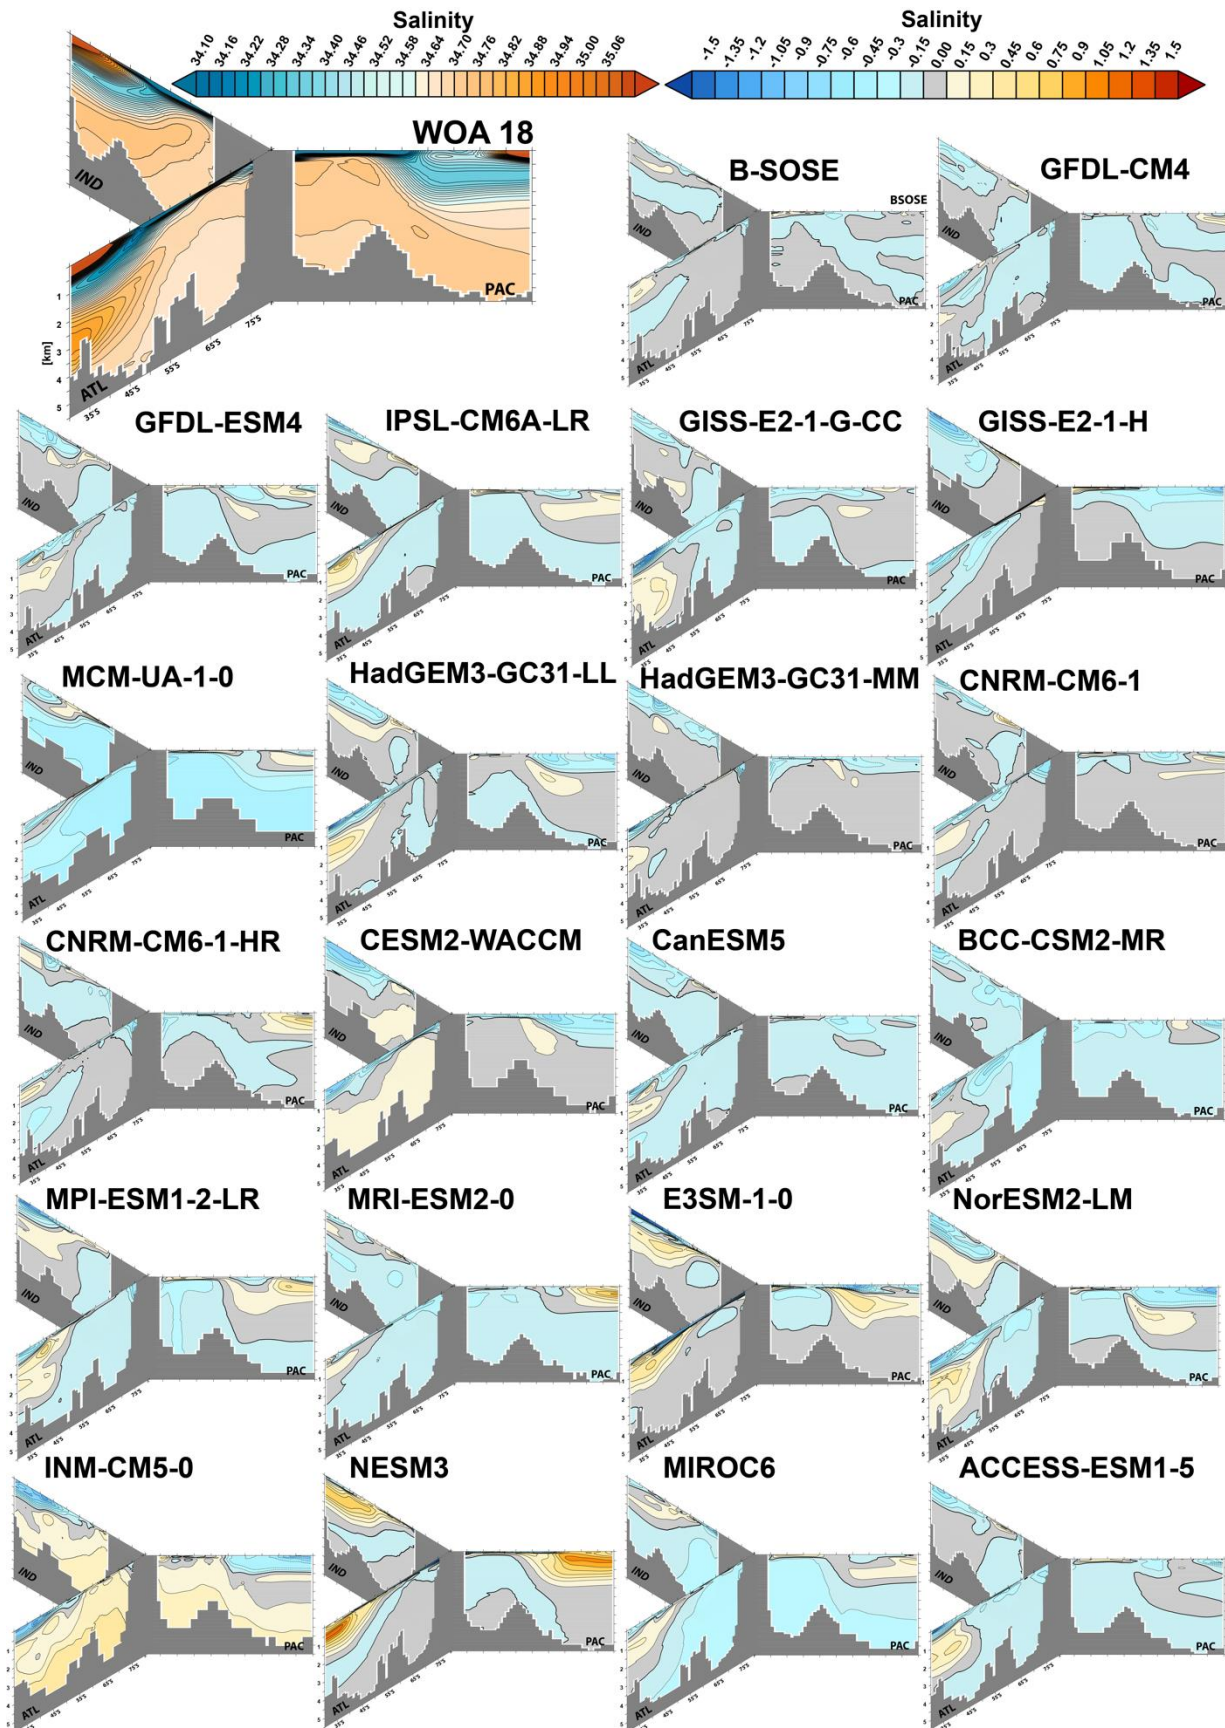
Salinity
34.10 34.16 34.22 34.28 34.34 34.40 34.46 34.52 34.58 34.64 34.70 34.76 34.82 34.88 34.94 35.00 35.06

Salinity
-1.5 -1.35 -1.2 -1.05 -0.9 -0.75 -0.6 -0.45 -0.3 -0.15 0.00 0.15 0.3 0.45 0.6 0.75 0.9 1.05 1.2 1.35 1.5

WOA 18
IND
PAC
ATL
[km]
1
2
3
4
5
35°S 45°S 55°S 65°S 75°S

B-SOSE
BSOSE
IND
PAC
ATL

GFDL-CM4
IND
PAC
ATL

GFDL-ESM4
IND
PAC
ATL

IPSL-CM6A-LR
IND
PAC
ATL

GISS-E2-1-G-CC
IND
PAC
ATL

GISS-E2-1-H
IND
PAC
ATL

MCM-UA-1-0
IND
PAC
ATL

HadGEM3-GC31-LL
IND
PAC
ATL

HadGEM3-GC31-MM
IND
PAC
ATL

CNRM-CM6-1
IND
PAC
ATL

CNRM-CM6-1-HR
IND
PAC
ATL

CESM2-WACCM
IND
PAC
ATL

CanESM5
IND
PAC
ATL

BCC-CSM2-MR
IND
PAC
ATL

MPI-ESM1-2-LR
IND
PAC
ATL

MRI-ESM2-0
IND
PAC
ATL

E3SM-1-0
IND
PAC
ATL

NorESM2-LM
IND
PAC
ATL

INM-CM5-0
IND
PAC
ATL

NESM3
IND
PAC
ATL

MIROC6
IND
PAC
ATL

ACCESS-ESM1-5
IND
PAC
ATL